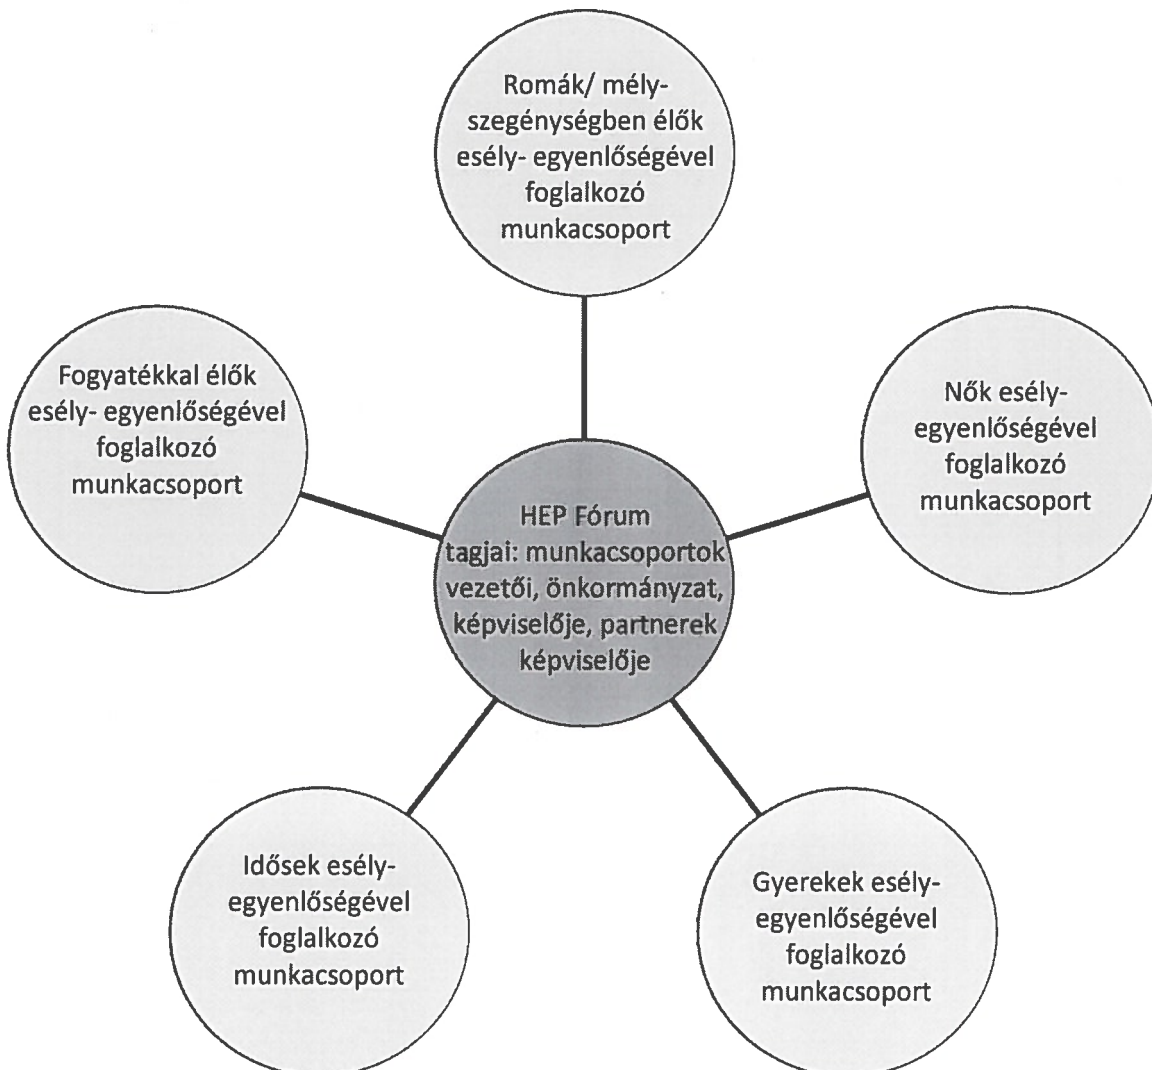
Romák/ mély-szegénységben élők esély- egyenlőségével foglalkozó munkacsoport

Fogyatékkal élők esély- egyenlőségével foglalkozó munkacsoport

Nők esély-egyenlőségével foglalkozó munkacsoport

HEP Fórum tagjai: munkacsoportok vezetői, önkormányzat, képviselője, partnerek képviselője

Idősek esély-egyenlőségével foglalkozó munkacsoport

Gyerekek esély-egyenlőségével foglalkozó munkacsoport